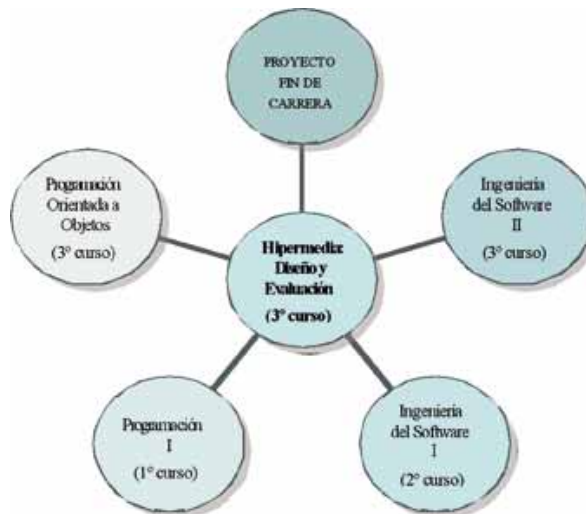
PROYECTO FIN DE CARRERA

Programación Orientada a Objetos
(3° curso)

Ingeniería del Software II
(3° curso)

Hipermedia: Diseño y Evaluación
(3° curso)

Programación I
(1° curso)

Ingeniería del Software I
(2° curso)